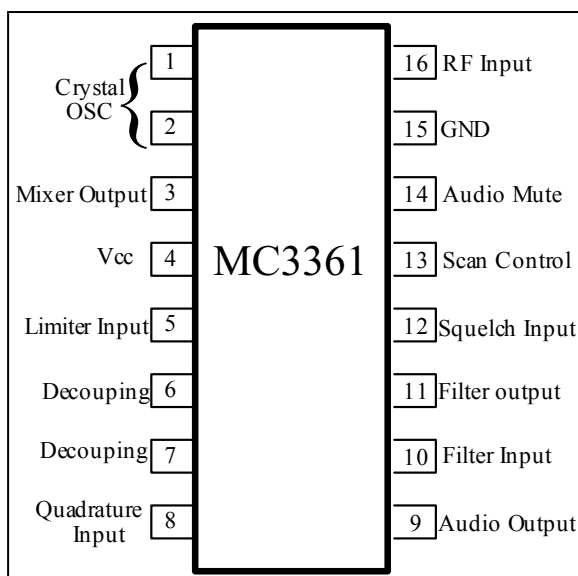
Crystal OSC 1
2
Mixer Output 3
Vcc 4
Limiter Input 5
Decouping 6
Decouping 7
Quadrature Input 8

MC3361

16 RF Input
15 GND
14 Audio Mute
13 Scan Control
12 Squelch Input
11 Filter output
10 Filter Input
9 Audio Output